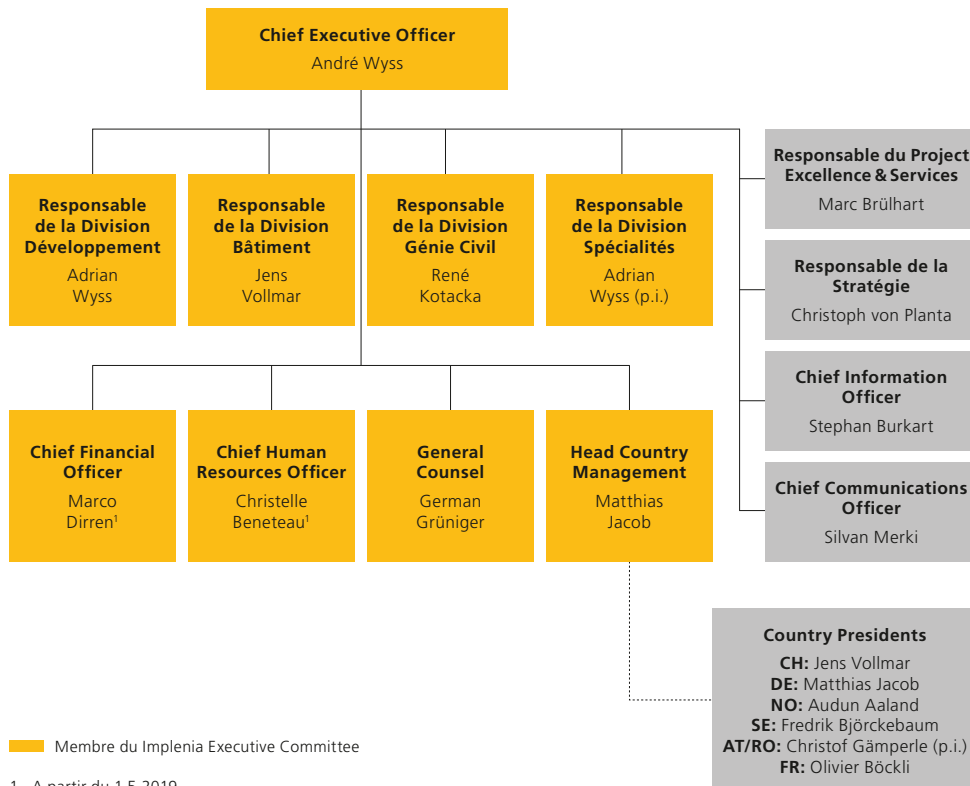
**Chief Executive Officer**
André Wyss

**Responsable de la Division Développement**
Adrian Wyss

**Responsable de la Division Bâtiment**
Jens Vollmar

**Responsable de la Division Génie Civil**
René Kotacka

**Responsable de la Division Spécialités**
Adrian Wyss (p.i.)

**Responsable du Project Excellence & Services**
Marc Brülhart

**Responsable de la Stratégie**
Christoph von Planta

**Chief Information Officer**
Stephan Burkart

**Chief Communications Officer**
Silvan Merki

**Chief Financial Officer**
Marco Dirren¹

**Chief Human Resources Officer**
Christelle Beneteau¹

**General Counsel**
German Grüniger

**Head Country Management**
Matthias Jacob

**Country Presidents**
**CH:** Jens Vollmar
**DE:** Matthias Jacob
**NO:** Audun Aaland
**SE:** Fredrik Björckebaum
**AT/RO:** Christof Gämperle (p.i.)
**FR:** Olivier Böckli

Membre du Implenia Executive Committee

1 A partir du 1.5.2019